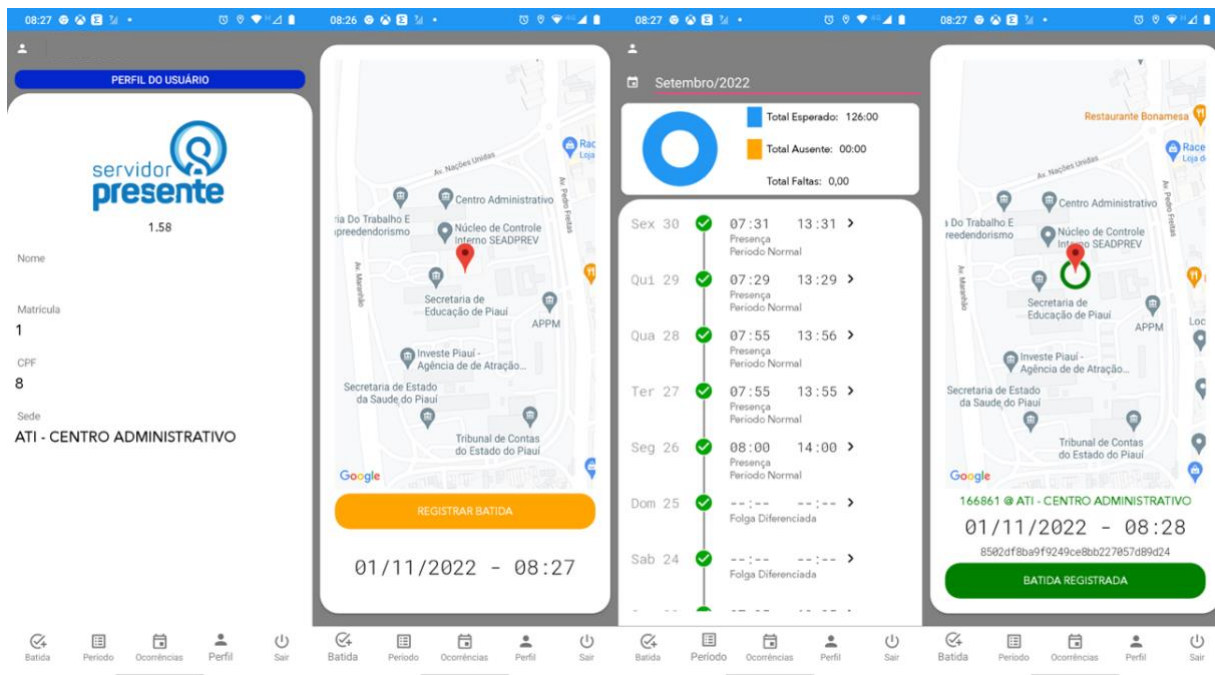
08:27

PERFIL DO USUÁRIO

servidor presente

1.58

Nome

Matrícula
1

CPF
8

Sede
ATI - CENTRO ADMINISTRATIVO

Batida Período Ocorrências Perfil Sair

08:26

Av. Nações Unidas
Centro Administrativo
ria Do Trabalho E preendedorismo
Núcleo de Controle Interno SEADPREV
Av. Marginal
Av. Pedro Freitas
Secretaria de Educação de Piauí
APPM
Investe Piauí - Agência de de Atração...
Secretaria de Estado da Saude do Piauí
Tribunal de Contas do Estado do Piauí
Race Loja
Google

REGISTRAR BATIDA

01/11/2022 - 08:27

Batida Período Ocorrências Perfil Sair

08:27

Setembro/2022

Total Esperado: 126:00
Total Ausente: 00:00
Total Faltas: 0,00

Sex 30 07:31 13:31 Presença Período Normal
Qui 29 07:29 13:29 Presença Período Normal
Qua 28 07:55 13:56 Presença Período Normal
Ter 27 07:55 13:55 Presença Período Normal
Seg 26 08:00 14:00 Presença Período Normal
Dom 25 --:-- --:-- Folga Diferenciada
Sab 24 --:-- --:-- Folga Diferenciada

Batida Período Ocorrências Perfil Sair

08:27

Restaurante Bonamesa
Race Loja d
Av. Nações Unidas
Centro Administrativo
a Do Trabalho E reedendorismo
Núcleo de Controle Interno SEADPREV
Av. Marginal
Av. Pedro Freitas
Secretaria de Educação de Piauí
APPM
Loc
Investe Piauí - Agência de de Atração...
Secretaria de Estado da Saude do Piauí
Tribunal de Contas do Estado do Piauí
Google

166861 @ ATI - CENTRO ADMINISTRATIVO
01/11/2022 - 08:28
8502df8ba9f9249ce8bb227057d89d24

BATIDA REGISTRADA

Batida Período Ocorrências Perfil Sair